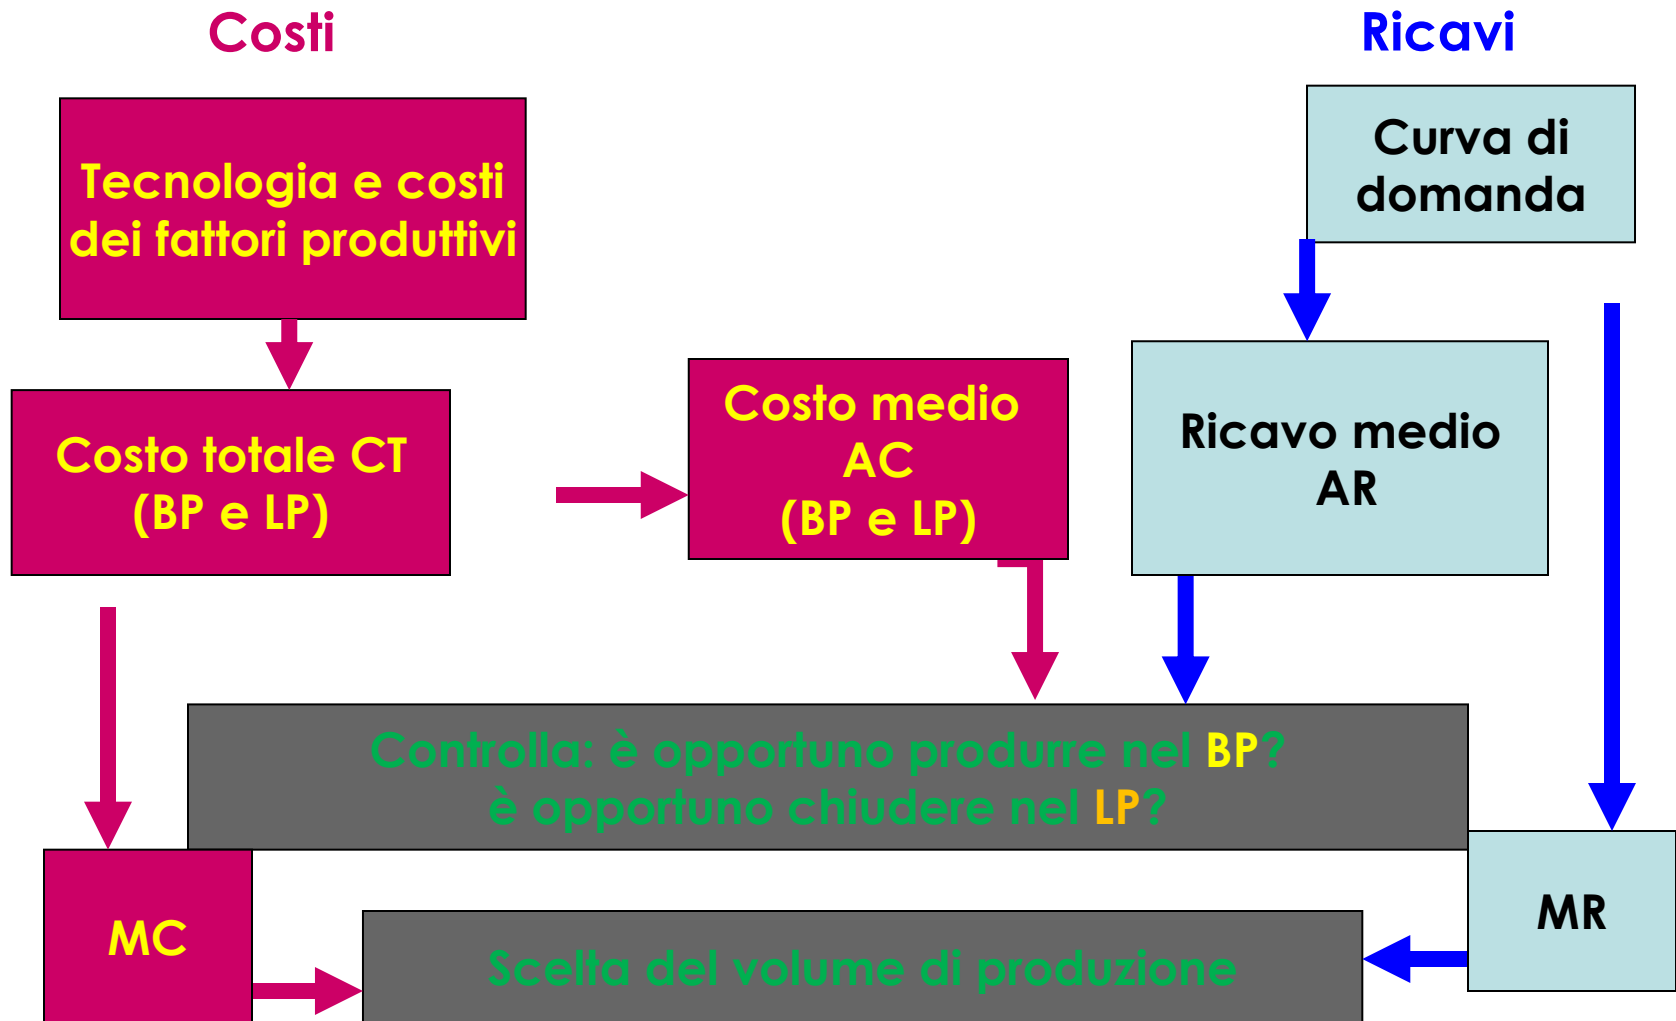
Costi

Ricavi

Tecnologia e costi dei fattori produttivi

Curva di domanda

Costo totale CT (BP e LP)

Costo medio AC (BP e LP)

Ricavo medio AR

Controlla: è opportuno produrre nel BP? è opportuno chiudere nel LP?

MC

MR

Scelta del volume di produzione